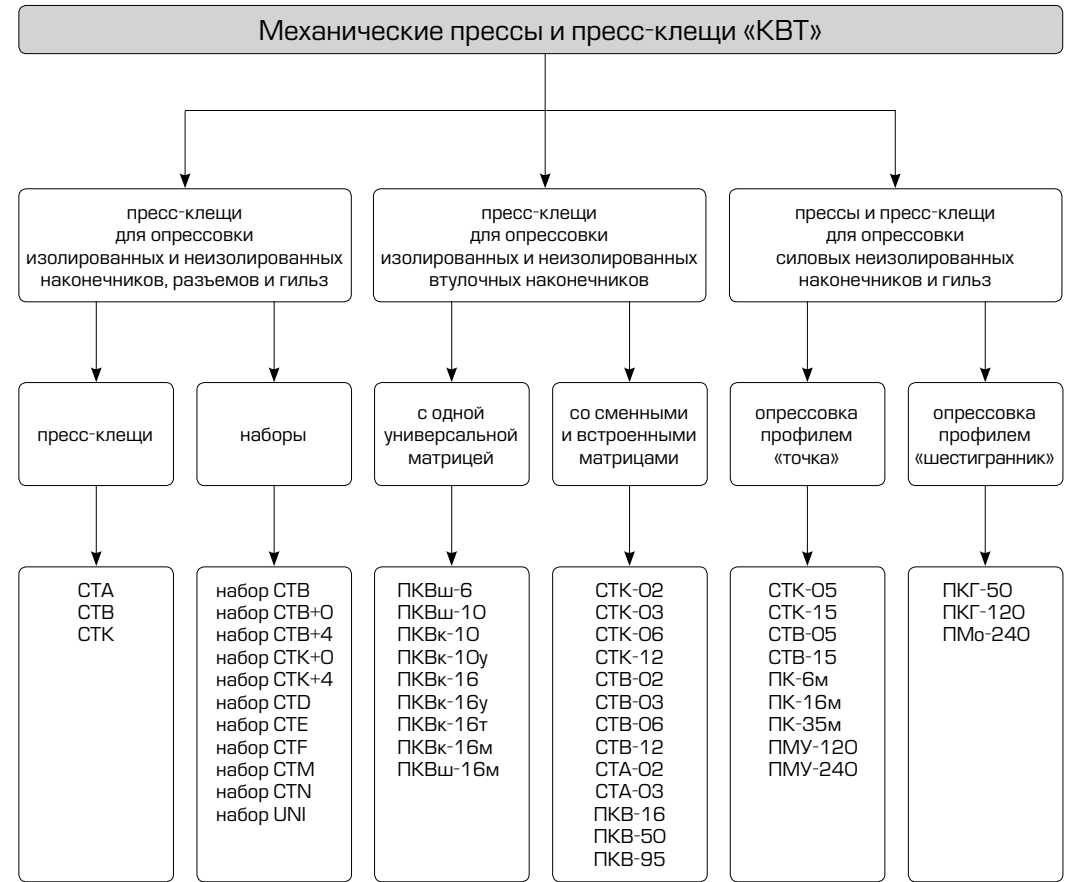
Механические прессы и пресс-клещи «КВТ»

пресс-клещи для опрессовки изолированных и неизолированных наконечников, разъемов и гильз

пресс-клещи для опрессовки изолированных и неизолированных втулочных наконечников

прессы и пресс-клещи для опрессовки силовых неизолированных наконечников и гильз

пресс-клещи

наборы

с одной универсальной матрицей

со сменными и встроенными матрицами

опрессовка профилем «точка»

опрессовка профилем «шестигранник»

СТА
СТВ
СТК

набор СТВ
набор СТВ+0
набор СТВ+4
набор СТК+0
набор СТК+4
набор CTD
набор СТЕ
набор CTF
набор СТМ
набор CTN
набор UNI

ПКВш-6
ПКВш-10
ПКВк-10
ПКВк-10у
ПКВк-16
ПКВк-16у
ПКВк-16т
ПКВк-16м
ПКВш-16м

СТК-02
СТК-03
СТК-06
СТК-12
СТВ-02
СТВ-03
СТВ-06
СТВ-12
СТА-02
СТА-03
ПКВ-16
ПКВ-50
ПКВ-95

СТК-05
СТК-15
СТВ-05
СТВ-15
ПК-6м
ПК-16м
ПК-35м
ПМУ-120
ПМУ-240

ПКГ-50
ПКГ-120
ПМо-240